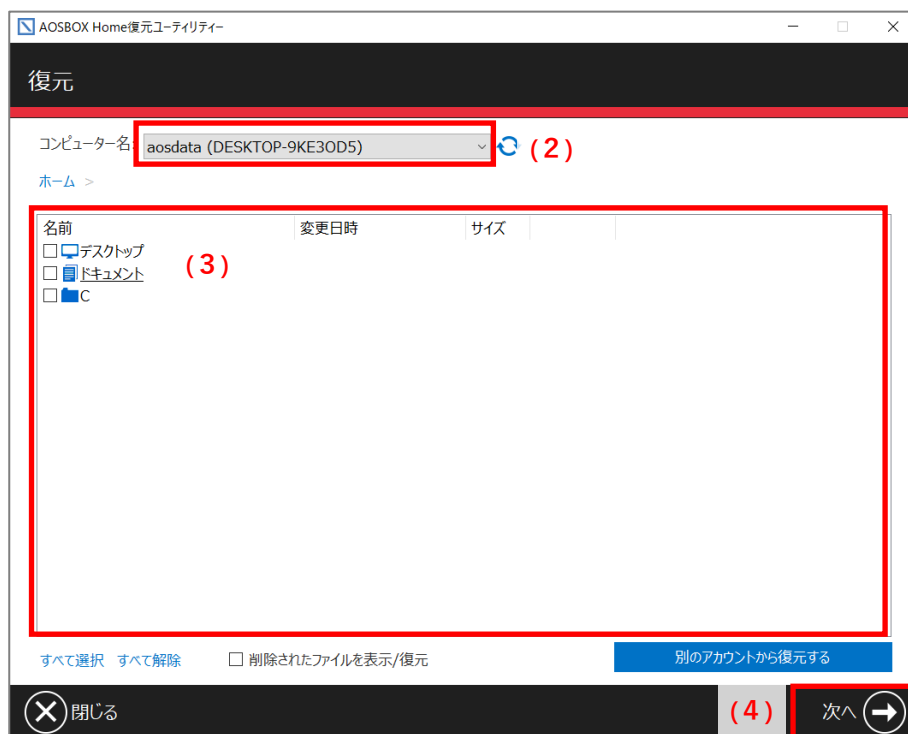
AOSBOX Home復元ユーティリティー

復元

コンピューター名: aosdata (DESKTOP-9KE3OD5)

(2)

ホーム >

| 名前 | 変更日時 | サイズ |
|---|---|---|
| デスクトップ | | |
| ドキュメント | | |
| C | | |

(3)

すべて選択 すべて解除

削除されたファイルを表示/復元

別のアカウントから復元する

閉じる

(4)

次へ